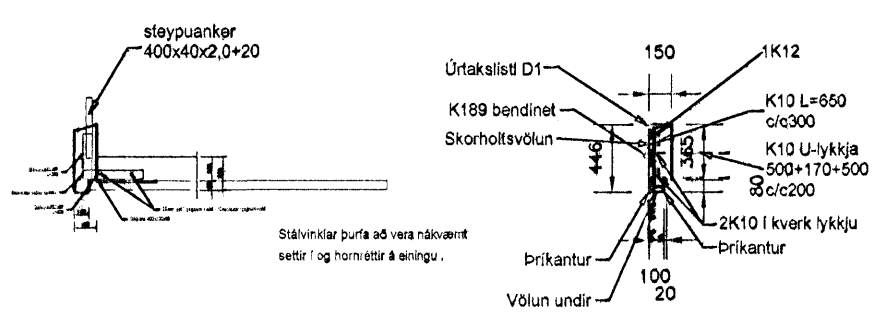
steypuanker
400x40x2,0+20

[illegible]
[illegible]
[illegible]
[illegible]
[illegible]
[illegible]

Stálvinklar þurfa að vera nákvæmt settir í og hornréttir á einingu .

150
1K12
Úrtakslisti D1
K189 bendinet
K10 L=650
c/c300
Skorholtsvölun
K10 U-lykkja
500+170+500
c/c200
446
365
80
2K10 í kverk lykkju
Þríkantur
Þríkantur
100
20
Völun undir